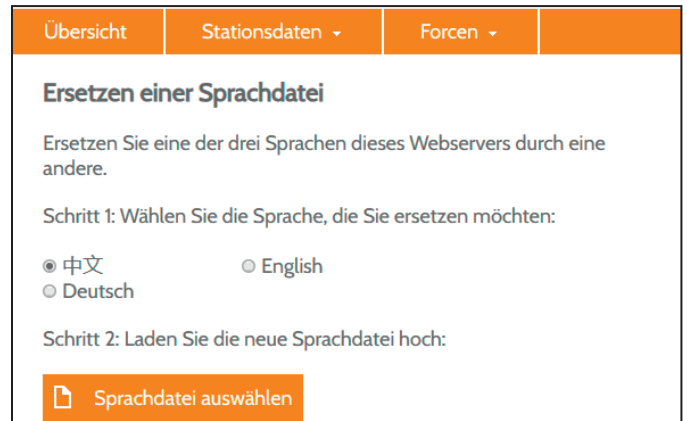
Übersicht | Stationsdaten | Forcen

Ersetzen einer Sprachdatei

Ersetzen Sie eine der drei Sprachen dieses Webservers durch eine andere.

Schritt 1: Wählen Sie die Sprache, die Sie ersetzen möchten:

中文
English
Deutsch

Schritt 2: Laden Sie die neue Sprachdatei hoch:

Sprachdatei auswählen